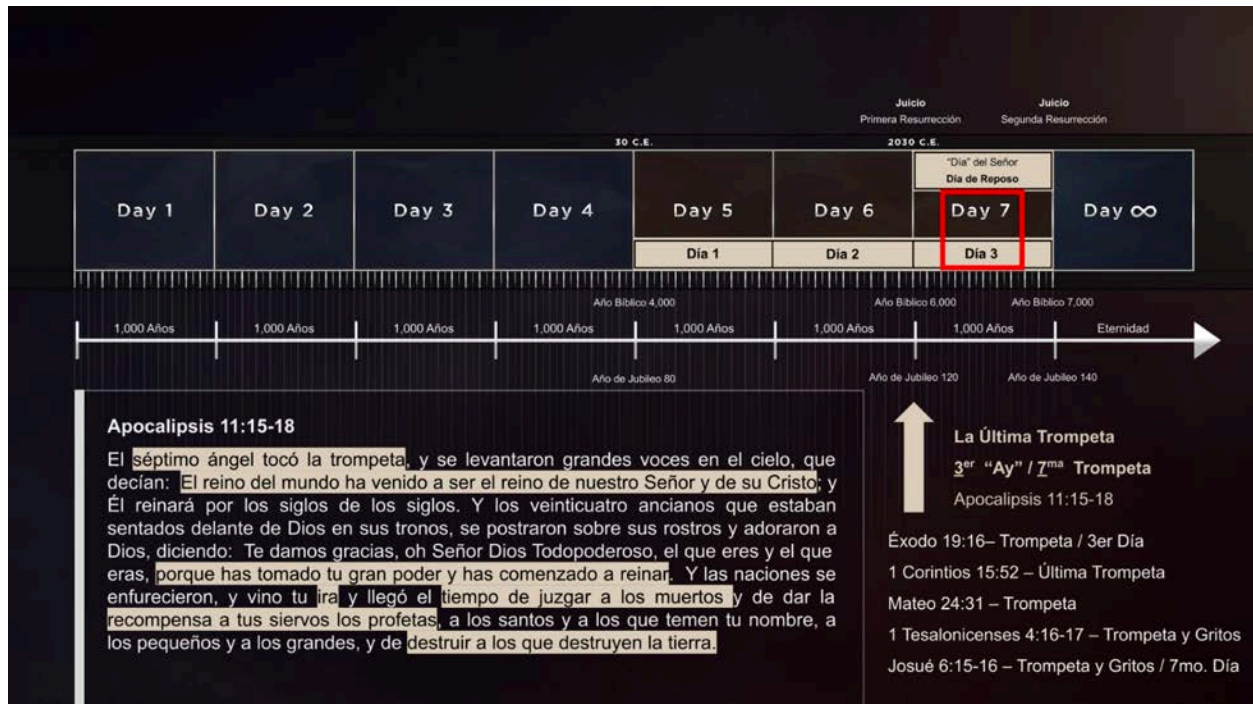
Juicio
Primera Resurrección

Juicio
Segunda Resurrección

30 C.E.

2030 C.E.

"Día" del Señor
Día de Reposo

| Day 1 | Day 2 | Day 3 | Day 4 | Day 5 | Day 6 | Day 7 | Day ∞ |
|---|---|---|---|---|---|---|---|
| | | | | Día 1 | Día 2 | Día 3 | |

Año Bíblico 4,000

Año Bíblico 6,000

Año Bíblico 7,000

1,000 Años 1,000 Años 1,000 Años 1,000 Años 1,000 Años 1,000 Años 1,000 Años Eternidad

Año de Jubileo 80

Año de Jubileo 120

Año de Jubileo 140

Apocalipsis 11:15-18

El séptimo ángel tocó la trompeta, y se levantaron grandes voces en el cielo, que decían: El reino del mundo ha venido a ser el reino de nuestro Señor y de su Cristo; y Él reinará por los siglos de los siglos. Y los veinticuatro ancianos que estaban sentados delante de Dios en sus tronos, se postraron sobre sus rostros y adoraron a Dios, diciendo: Te damos gracias, oh Señor Dios Todopoderoso, el que eres y el que eras, porque has tomado tu gran poder y has comenzado a reinar. Y las naciones se enfurecieron, y vino tu ira y llegó el tiempo de juzgar a los muertos y de dar la recompensa a tus siervos los profetas, a los santos y a los que temen tu nombre, a los pequeños y a los grandes, y de destruir a los que destruyen la tierra.

La Última Trompeta

$3^{er}$ "Ay" / $7^{ma}$ Trompeta

Apocalipsis 11:15-18

Éxodo 19:16– Trompeta / 3er Día

1 Corintios 15:52 – Última Trompeta

Mateo 24:31 – Trompeta

1 Tesalonicenses 4:16-17 – Trompeta y Gritos

Josué 6:15-16 – Trompeta y Gritos / 7mo. Día